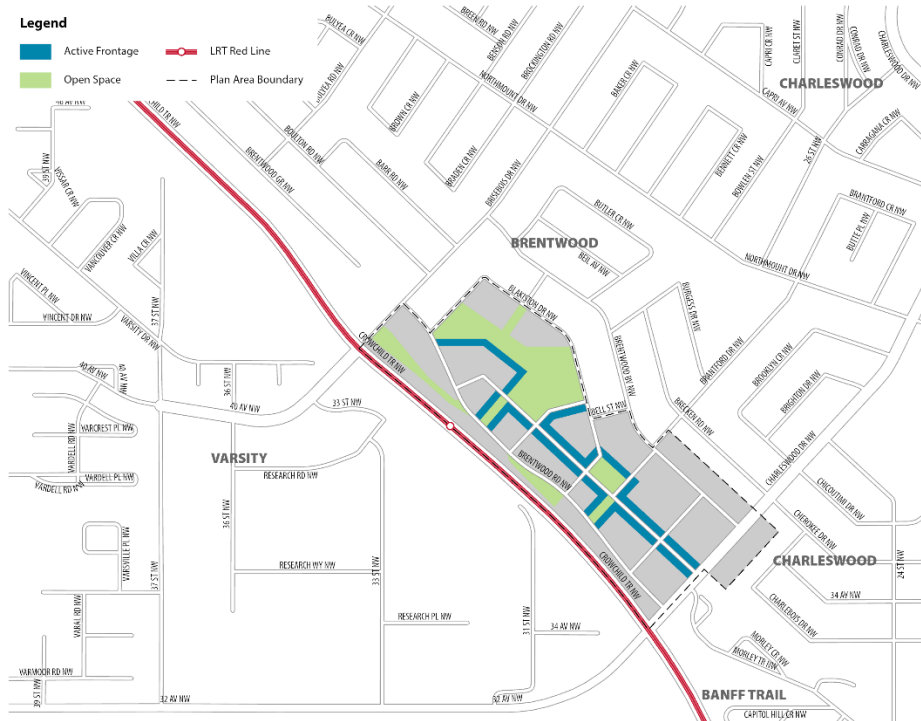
Legend

Active Frontage
LRT Red Line
Open Space
Plan Area Boundary

BULYEA CR NW
BREWER RD NW
BENSON RD NW
BROCKINGTON RD NW
CAPITOL CR NW
CLARET ST NW
CONRAD DR NW
CONRAD DR NW
CHARLESWOOD CR NW
CHARLESWOOD
CAPRI AV NW
CARRAGANA CR NW
NORTHMOUNT DR NW
BAKER CR NW
BULYEA RD NW
BROWN CR NW
BOULTON RD NW
CHILD TR NW
40 AV NW
BRENTWOOD GR NW
BARK RD NW
BRADEN CR NW
BRISEBOIS DR NW
BENNETT CR NW
BOWLEN ST NW
26 ST NW
BRANTFORD CR NW
BUTTE PL NW
39 ST NW
VISCOUNT CR NW
BUTLER CR NW
VANCOUVER CR NW
VILLA CR NW
BRENTWOOD
BELL AV NW
NORTHMOUNT DR NW
VINCENT PL NW
VINCENT DR NW
VARSITY DR NW
35 ST NW
BLAKISTON DR NW
BURGESS DR NW
BRENTWOOD BV NW
BRANTFORD DR NW
BROOKLYN CR NW
CROWCHILD TR NW
40 AV NW
40 AV NW
36 ST NW
BRIGHTON DR NW
20 AV NW
33 ST NW
VARCREST PL NW
VARDELL RD NW
VARSITY
VARDELL PL NW
VARDELL RD NW
BRENTWOOD RD NW
ELDELL ST NW
BRECKEN RD NW
CHARLESWOOD DR NW
CHICOUTIMI DR NW
RESEARCH RD NW
CHEROKEE DR NW
CHARLESWOOD
24 ST NW
36 ST NW
VARSVILLE PL NW
37 ST NW
RESEARCH WY NW
33 ST NW
CROWCHILD TR NW
34 AV NW
CHARLEBOIS DR NW
VARAL RD NW
RESEARCH PL NW
31 ST NW
34 AV NW
MORLEY CR NW
MORLEY TR NW
VARMOOR RD NW
39 ST NW
32 AV NW
32 AV NW
BANFF TRAIL
CAPITOL HILL CR NW